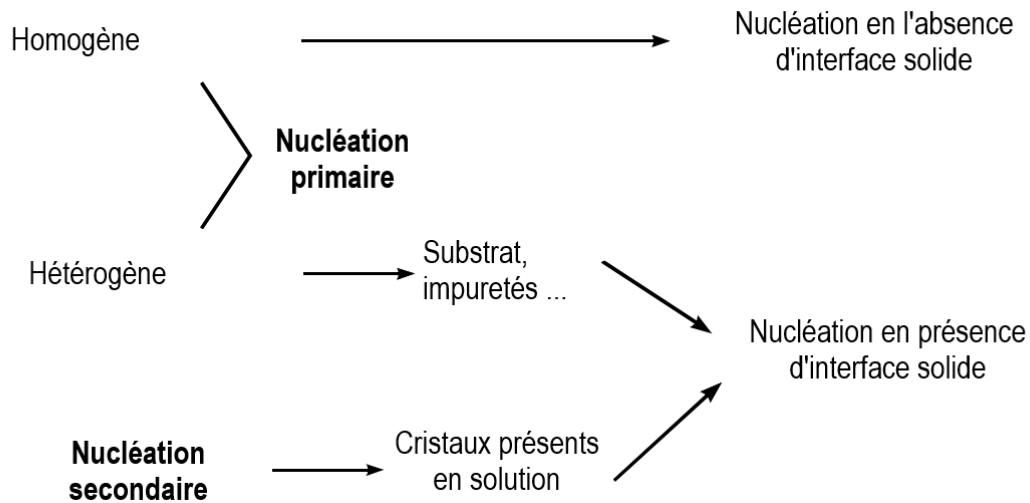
Homogène

Nucléation en l'absence d'interface solide

Nucléation primaire

Hétérogène

Substrat, impuretés ...

Nucléation en présence d'interface solide

Nucléation secondaire

Cristaux présents en solution